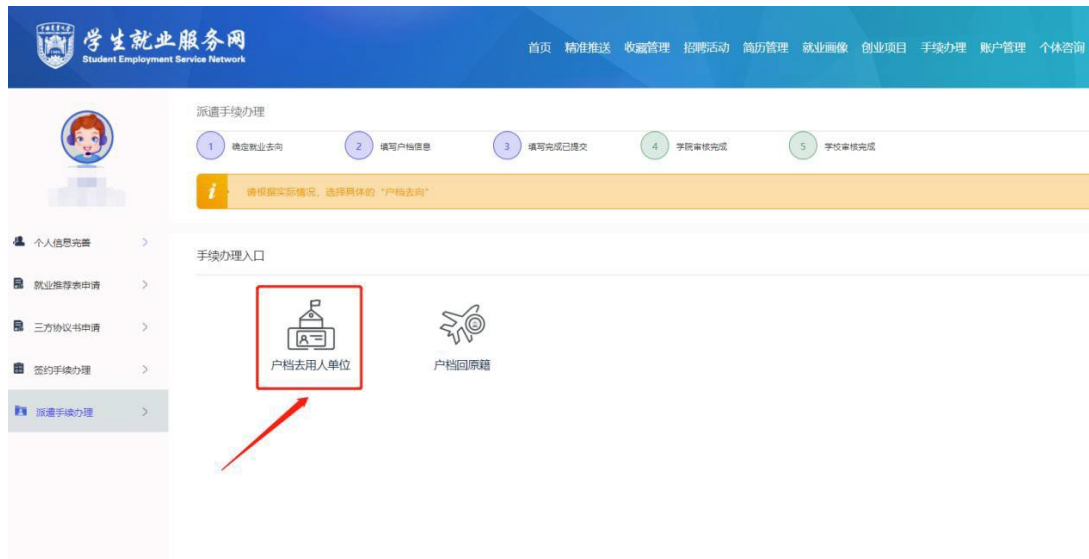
学生就业服务网
Student Employment Service Network

首页 精准推送 收藏管理 招聘活动 简历管理 就业画像 创业项目 手续办理 账户管理 个体咨询

派遣手续办理

1 确定就业去向
2 填写户档信息
3 填写完成已提交
4 学院审核完成
5 学校审核完成

i 请根据实际情况，选择具体的"户档去向"

个人信息完善
就业推荐表申请
三方协议书申请
签约手续办理
派遣手续办理

手续办理入口

户档去用人单位
户档回原籍